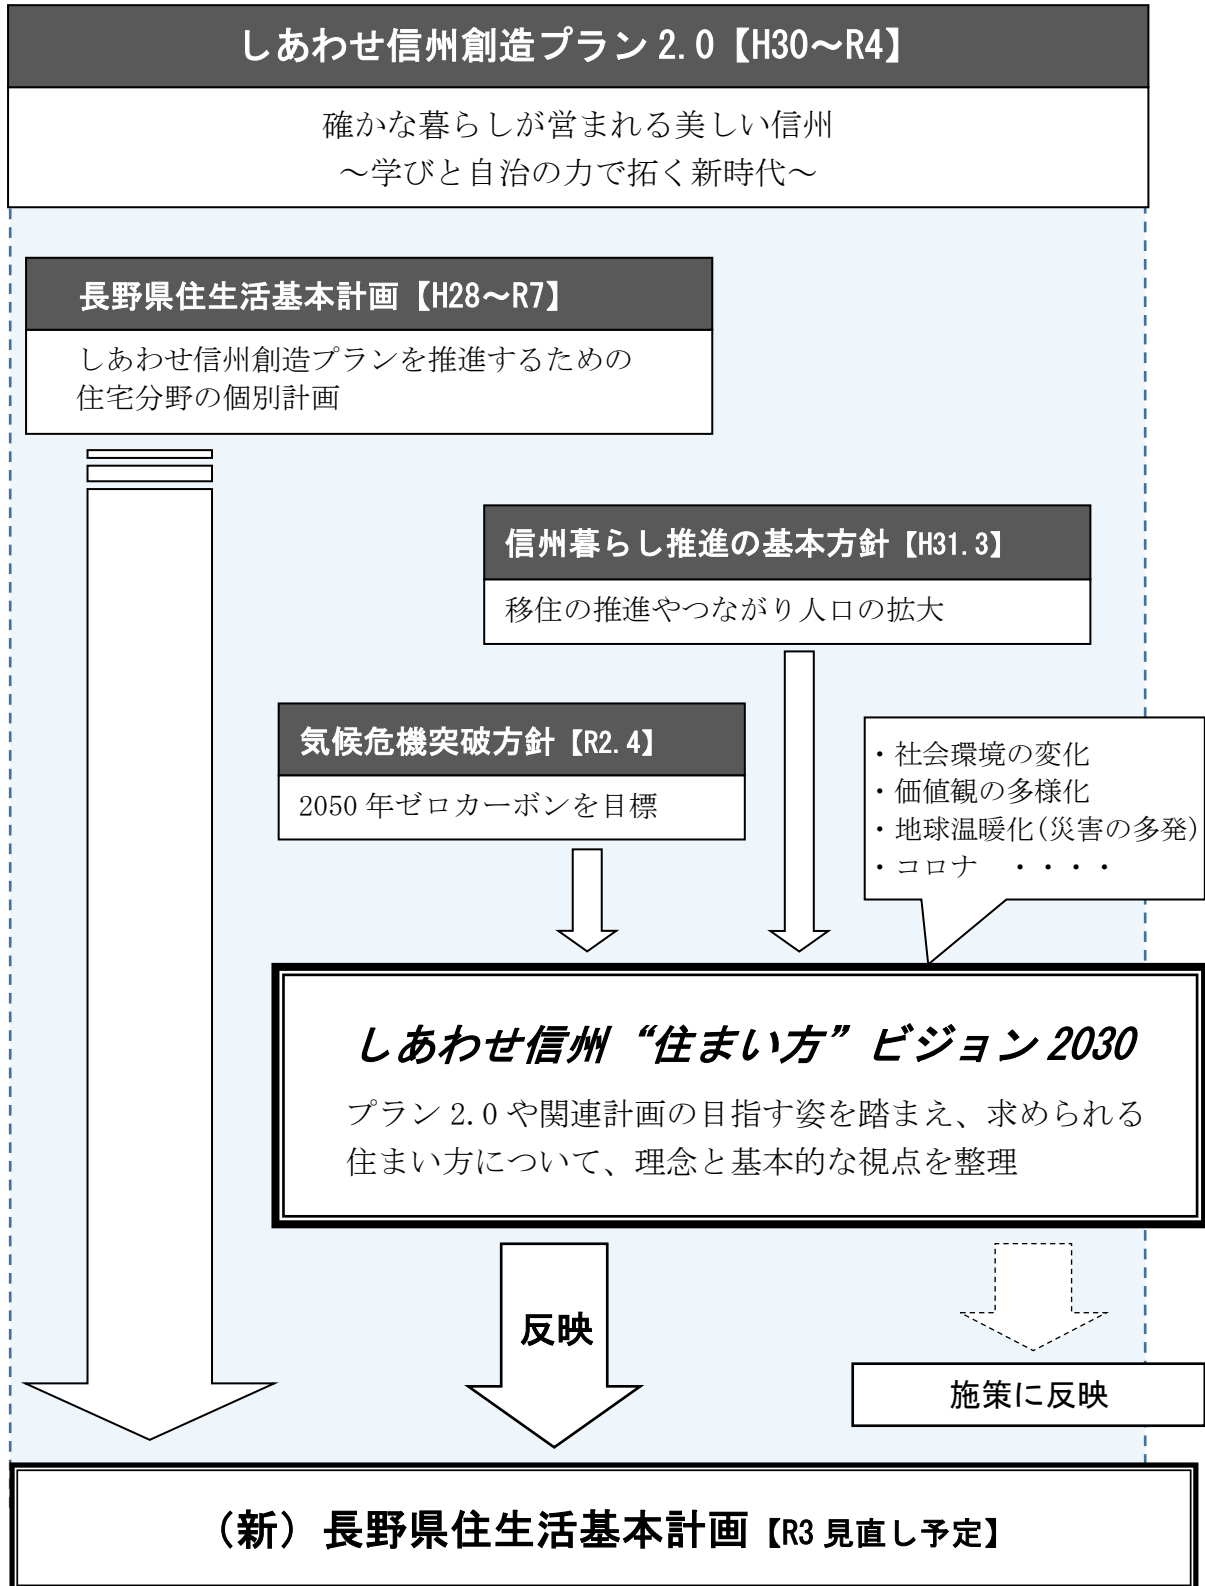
しあわせ信州創造プラン 2.0【H30～R4】

確かな暮らしが営まれる美しい信州
～学びと自治の力で拓く新時代～

長野県住生活基本計画【H28～R7】

しあわせ信州創造プランを推進するための
住宅分野の個別計画

信州暮らし推進の基本方針【H31.3】

移住の推進やつながり人口の拡大

気候危機突破方針【R2.4】

2050 年ゼロカーボンを目標

・社会環境の変化
・価値観の多様化
・地球温暖化(災害の多発)
・コロナ　・・・・

しあわせ信州“住まい方”ビジョン 2030

プラン 2.0 や関連計画の目指す姿を踏まえ、求められる住まい方について、理念と基本的な視点を整理

反映

施策に反映

（新）長野県住生活基本計画【R3 見直し予定】